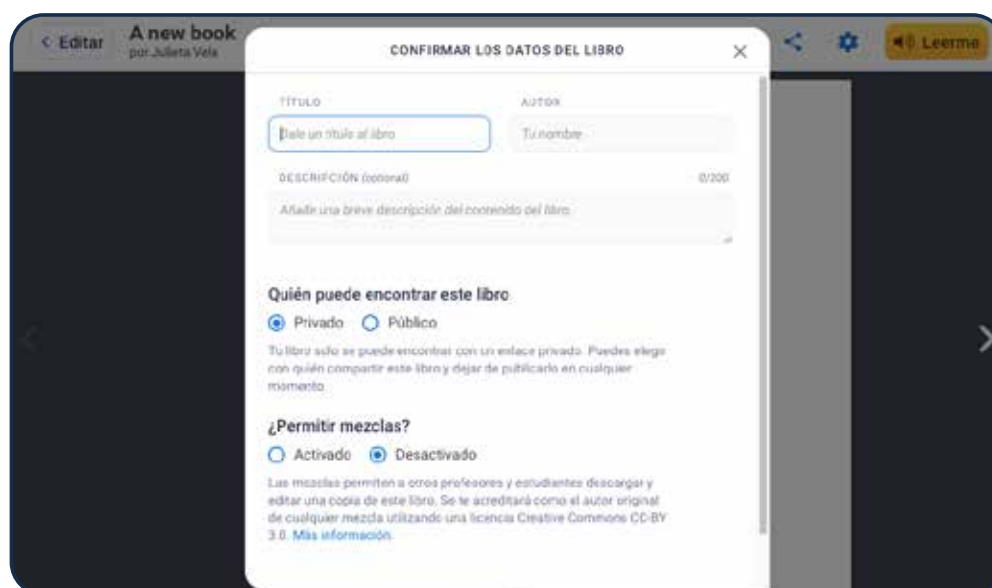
< Editar

A new book
por Julieta Vela

Leerme

CONFIRMAR LOS DATOS DEL LIBRO

×

TÍTULO

Dale un título al libro

AUTOR

Tu nombre

DESCRIPCIÓN (opcional)

0/200

Añade una breve descripción del contenido del libro

Quién puede encontrar este libro

Privado Público

Tu libro solo se puede encontrar con un enlace privado. Puedes elegir con quién compartir este libro y dejar de publicarlo en cualquier momento.

¿Permitir mezclas?

Activado Desactivado

Las mezclas permiten a otros profesores y estudiantes descargar y editar una copia de este libro. Se te acreditará como el autor original de cualquier mezcla utilizando una licencia Creative Commons CC-BY 3.0. Más información.